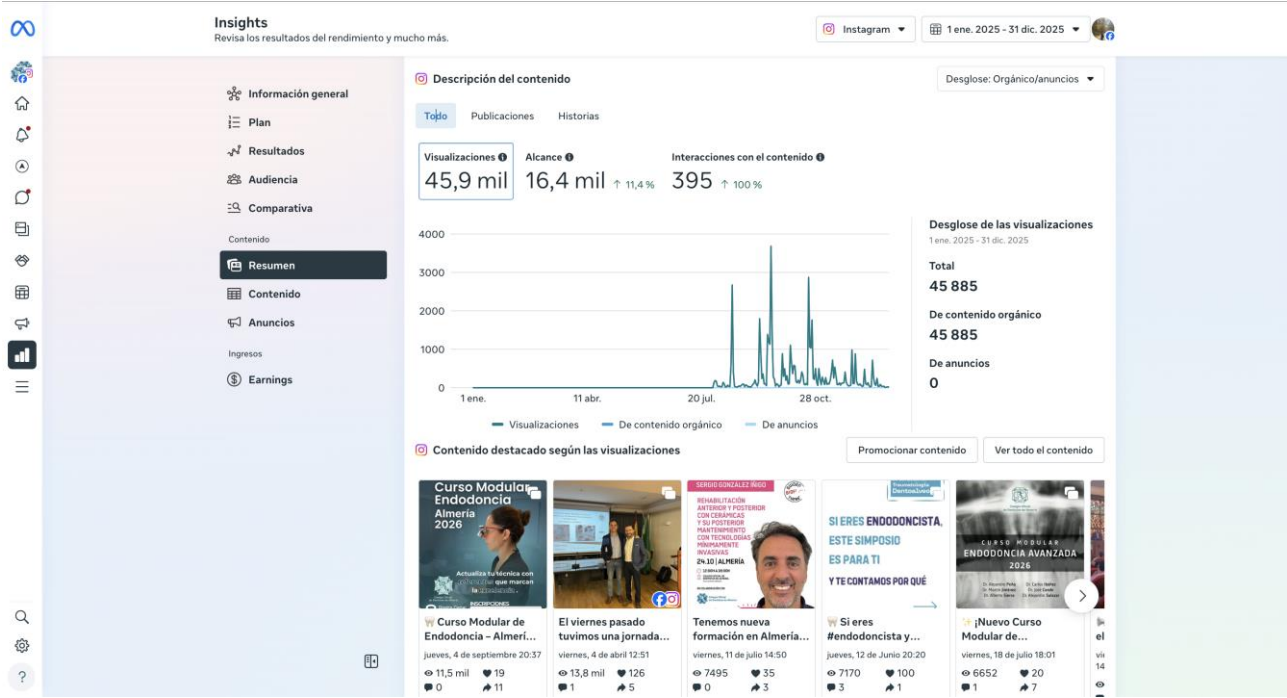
Insights
Revisa los resultados del rendimiento y mucho más.

Instagram
1 ene. 2025 - 31 dic. 2025

Información general
Plan
Resultados
Audiencia
Comparativa
Contenido
Resumen
Contenido
Anuncios
Ingresos
Earnings

Descripción del contenido
Desglose: Orgánico/anuncios
Todo
Publicaciones
Historias

Visualizaciones
45,9 mil
Alcance
16,4 mil ↑ 11,4 %
Interacciones con el contenido
395 ↑ 100 %

4000
3000
2000
1000
0
1 ene.
11 abr.
20 jul.
28 oct.
Visualizaciones
De contenido orgánico
De anuncios

Desglose de las visualizaciones
1 ene. 2025 - 31 dic. 2025
Total
45 885
De contenido orgánico
45 885
De anuncios
0

Contenido destacado según las visualizaciones
Promocionar contenido
Ver todo el contenido

Curso Modular Endodoncia Almería 2026
Actualiza tu técnica con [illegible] que marcan la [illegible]
INSCRIPCIONES
Curso Modular de Endodoncia – Almerí...
jueves, 4 de septiembre 20:37
11,5 mil 19
0 11

El viernes pasado tuvimos una jornada...
viernes, 4 de abril 12:51
13,8 mil 126
1 5

SERGIO GONZÁLEZ IÑIGO
REHABILITACIÓN ANTERIOR Y POSTERIOR CON CERÁMICAS Y SU POSTERIOR MANTENIMIENTO CON TECNOLOGÍAS MÍNIMAMENTE INVASIVAS
24.10 | ALMERÍA
Tenemos nueva formación en Almería...
viernes, 11 de julio 14:50
7495 35
0 3

SI ERES ENDODONCISTA, ESTE SIMPOSIO ES PARA TI
Y TE CONTAMOS POR QUÉ
Si eres #endodoncista y...
jueves, 12 de Junio 20:20
7170 100
3 1

CURSO MODULAR
ENDODONCIA AVANZADA
2026
¡Nuevo Curso Modular de...
viernes, 18 de julio 18:01
6652 20
1 7